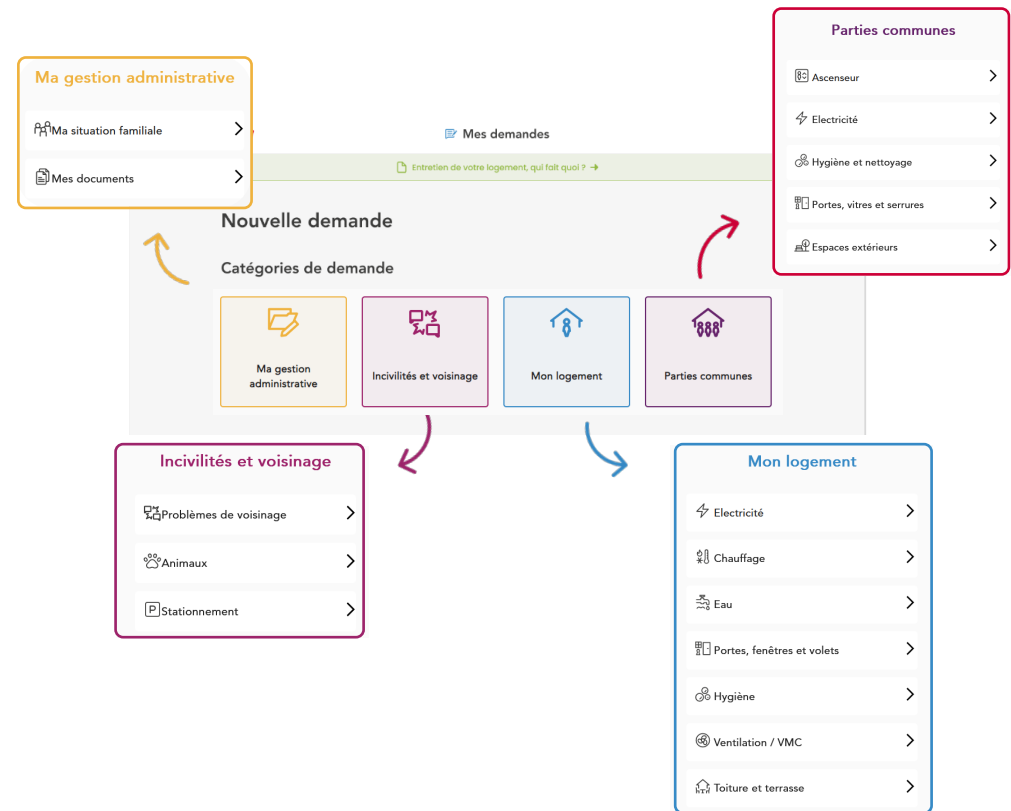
Ma gestion administrative

Ma situation familiale

Mes documents

Mes demandes

Entretien de votre logement, qui fait quoi ? →

Nouvelle demande

Catégories de demande

Ma gestion administrative

Incivilités et voisinage

Mon logement

Parties communes

Parties communes

Ascenseur

Electricité

Hygiène et nettoyage

Portes, vitres et serrures

Espaces extérieurs

Incivilités et voisinage

Problèmes de voisinage

Animaux

Stationnement

Mon logement

Electricité

Chauffage

Eau

Portes, fenêtres et volets

Hygiène

Ventilation / VMC

Toiture et terrasse